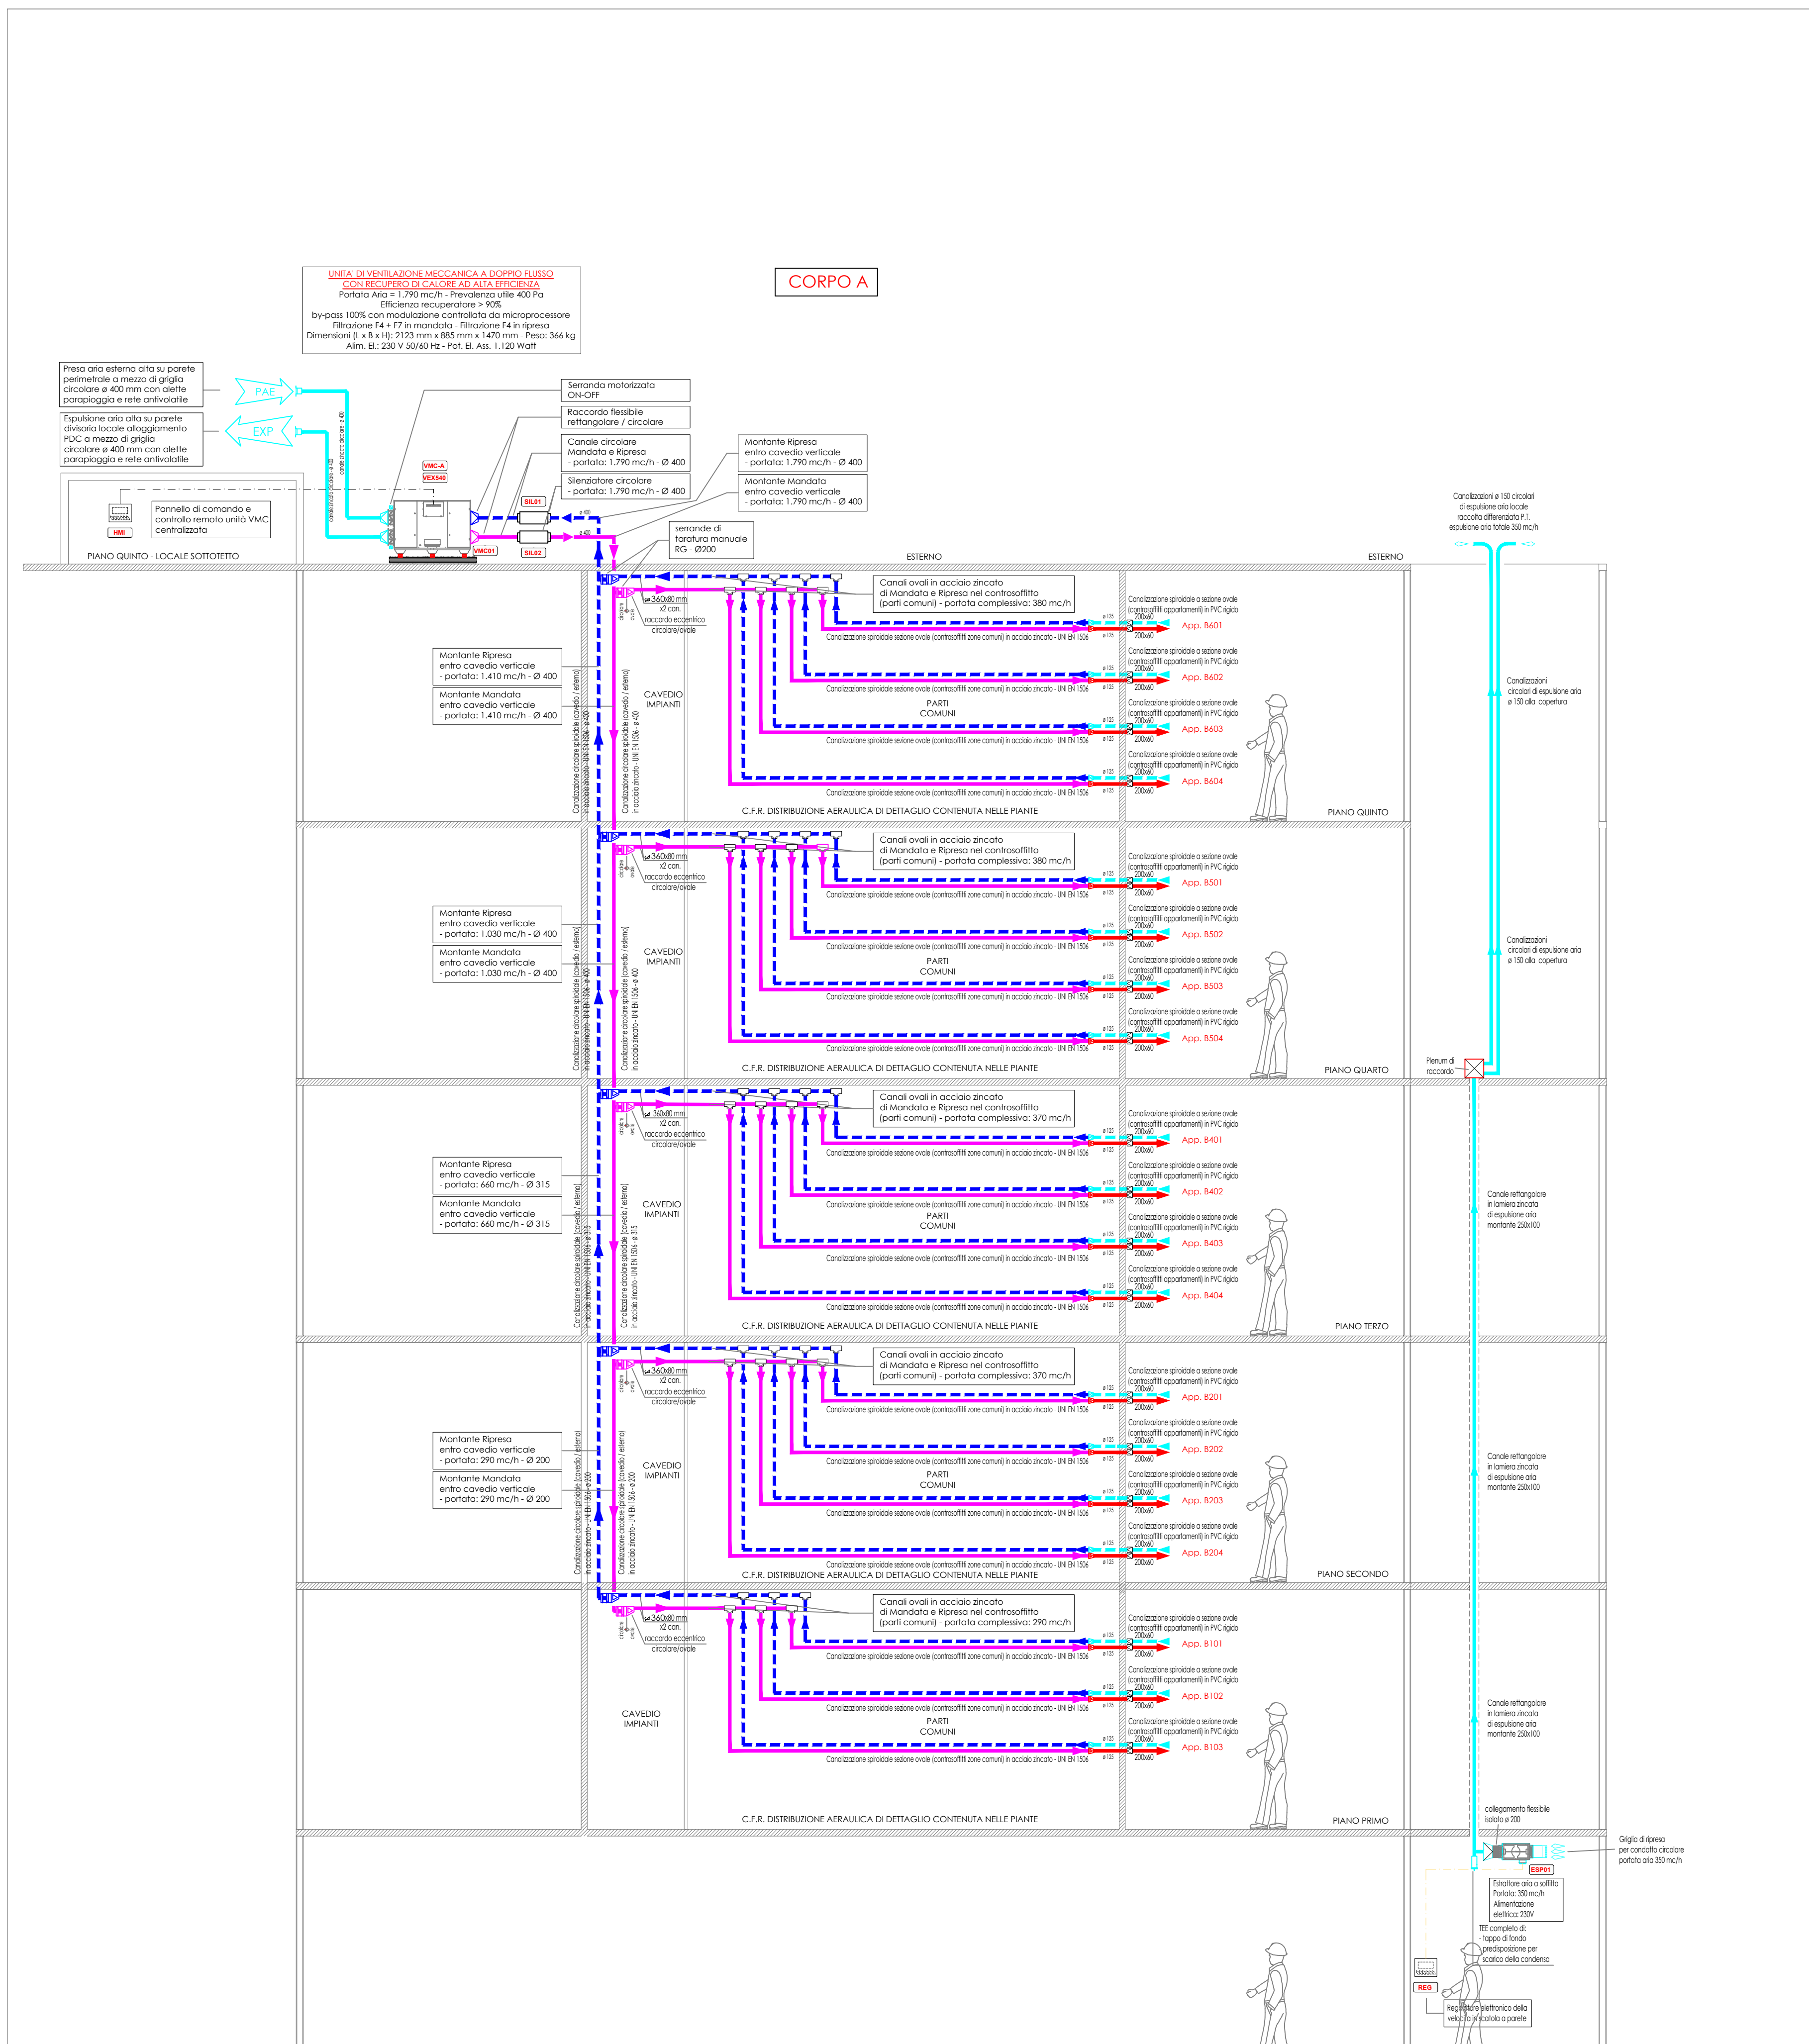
UNITA' DI VENTILAZIONE MECCANICA A DOPPIO FLUSSO
CON RECUPERO DI CALORE AD ALTA EFFICIENZA
Portata Aria = 1.790 mc/h - Prevalenza utile 400 Pa
Efficienza recuperatore > 90%
by-pass 100% con modulazione controllata da microprocessore
Filtrazione F4 + F7 in mandata - Filtrazione F4 in ripresa
Dimensioni (L x B x H): 2123 mm x 885 mm x 1470 mm - Peso: 366 kg
Alim. El.: 230 V 50/60 Hz - Pot. El. Ass. 1.120 Watt

CORPO A

Presa aria esterna alta su parete perimetrale a mezzo di griglia circolare ø 400 mm con alette parapioggia e rete antivolatile

Espulsione aria alta su parete divisoria locale alloggiamento PDC a mezzo di griglia circolare ø 400 mm con alette parapioggia e rete antivolatile

PAE
EXP

Serranda motorizzata ON-OFF

Raccordo flessibile rettangolare / circolare

Canale circolare Mandata e Ripresa - portata: 1.790 mc/h - Ø 400

Silenziatore circolare - portata: 1.790 mc/h - Ø 400

Montante Ripresa entro cavedio verticale - portata: 1.790 mc/h - Ø 400

Montante Mandata entro cavedio verticale - portata: 1.790 mc/h - Ø 400

serrande di taratura manuale RG - Ø200

VMC-A
VEX540
SIL01
SIL02
VMC01
HMI

Pannello di comando e controllo remoto unità VMC centralizzata

PIANO QUINTO - LOCALE SOTTOTETTO

ESTERNO
ESTERNO

Canalizzazioni ø 150 circolari di espulsione aria locale raccolta differenziata P.T. espulsione aria totale 350 mc/h

Canali ovali in acciaio zincato di Mandata e Ripresa nel controsoffitto (parti comuni) - portata complessiva: 380 mc/h

360x80 mm x2 can. raccordo eccentrico circolare/ovale

Canalizzazione spiroidale a sezione ovale (controsoffitti appartamenti) in PVC rigido
200x60
App. B601
App. B602
App. B603
App. B604

Canalizzazione spiroidale sezione ovale (controsoffitti zone comuni) in acciaio zincato - UNI EN 1506

Montante Ripresa entro cavedio verticale - portata: 1.410 mc/h - Ø 400

Montante Mandata entro cavedio verticale - portata: 1.410 mc/h - Ø 400

CAVEDIO IMPIANTI
PARTI COMUNI

Canalizzazioni circolari di espulsione aria ø 150 alla copertura

C.F.R. DISTRIBUZIONE AERAULICA DI DETTAGLIO CONTENUTA NELLE PIANTE
PIANO QUINTO

Canali ovali in acciaio zincato di Mandata e Ripresa nel controsoffitto (parti comuni) - portata complessiva: 380 mc/h
App. B501
App. B502
App. B503
App. B504

Montante Ripresa entro cavedio verticale - portata: 1.030 mc/h - Ø 400

Montante Mandata entro cavedio verticale - portata: 1.030 mc/h - Ø 400

Canalizzazioni circolari di espulsione aria ø 150 alla copertura

Plenum di raccordo

C.F.R. DISTRIBUZIONE AERAULICA DI DETTAGLIO CONTENUTA NELLE PIANTE
PIANO QUARTO

Canali ovali in acciaio zincato di Mandata e Ripresa nel controsoffitto (parti comuni) - portata complessiva: 370 mc/h
App. B401
App. B402
App. B403
App. B404

Montante Ripresa entro cavedio verticale - portata: 660 mc/h - Ø 315

Montante Mandata entro cavedio verticale - portata: 660 mc/h - Ø 315

Canale rettangolare in lamiera zincata di espulsione aria montante 250x100

C.F.R. DISTRIBUZIONE AERAULICA DI DETTAGLIO CONTENUTA NELLE PIANTE
PIANO TERZO

Canali ovali in acciaio zincato di Mandata e Ripresa nel controsoffitto (parti comuni) - portata complessiva: 370 mc/h
App. B201
App. B202
App. B203
App. B204

Montante Ripresa entro cavedio verticale - portata: 290 mc/h - Ø 200

Montante Mandata entro cavedio verticale - portata: 290 mc/h - Ø 200

Canale rettangolare in lamiera zincata di espulsione aria montante 250x100

C.F.R. DISTRIBUZIONE AERAULICA DI DETTAGLIO CONTENUTA NELLE PIANTE
PIANO SECONDO

Canali ovali in acciaio zincato di Mandata e Ripresa nel controsoffitto (parti comuni) - portata complessiva: 290 mc/h
App. B101
App. B102
App. B103

CAVEDIO IMPIANTI

Canale rettangolare in lamiera zincata di espulsione aria montante 250x100

C.F.R. DISTRIBUZIONE AERAULICA DI DETTAGLIO CONTENUTA NELLE PIANTE
PIANO PRIMO

collegamento flessibile isolato ø 200

Griglia di ripresa per condotto circolare portata aria 350 mc/h

ESP01

Estrattore aria a soffitto Portata: 350 mc/h Alimentazione elettrica: 230V

TEE completo di:
- tappo di fondo predisposizione per scarico della condensa

REG

Regolatore elettronico della velocità in scatola a parete